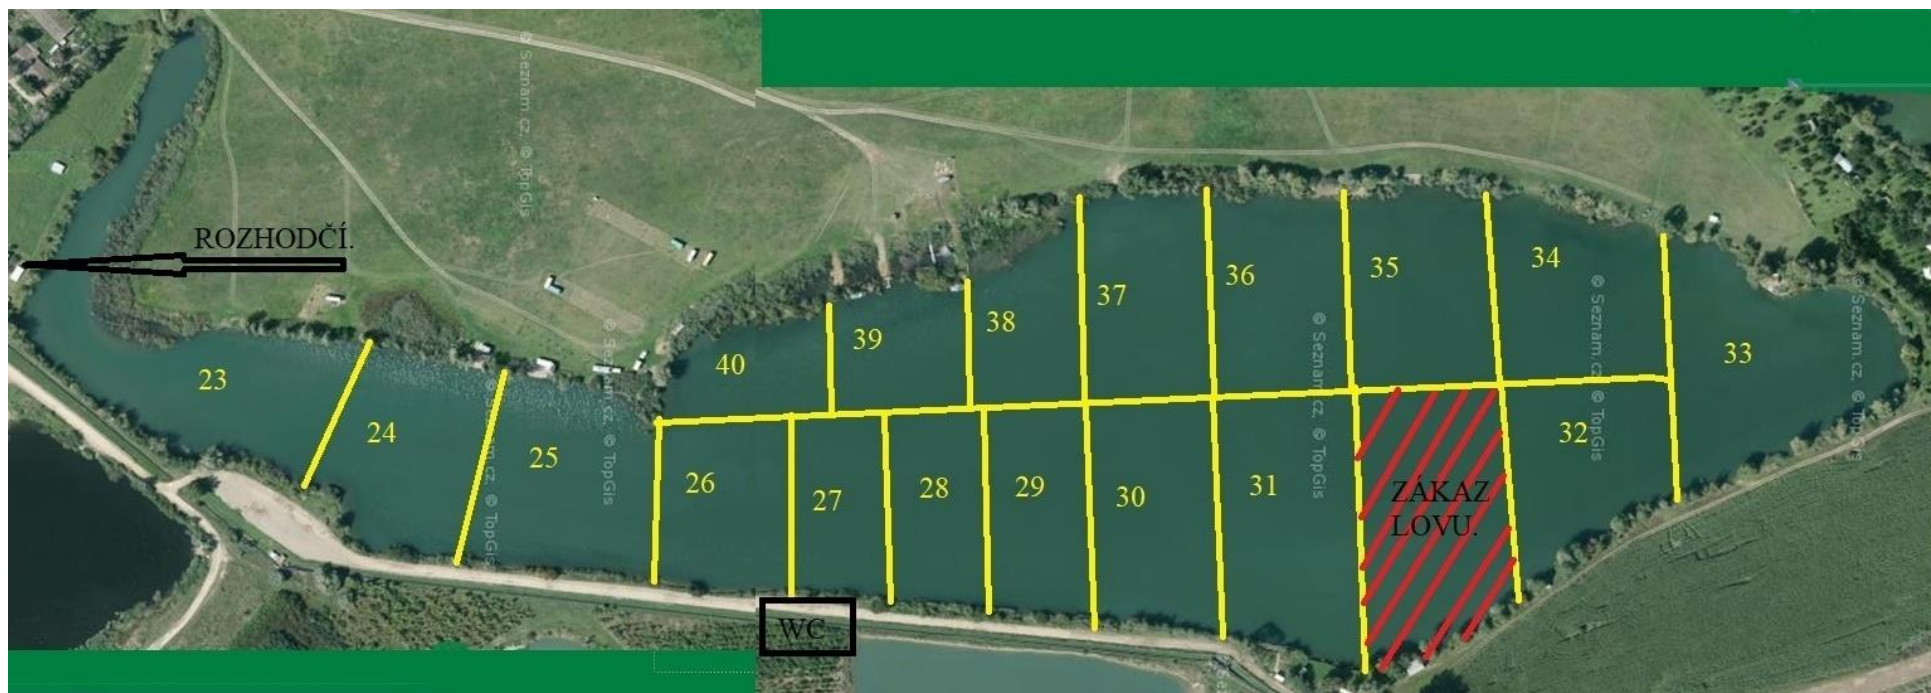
ROZHODČÍ.

23
24
25
40
39
38
37
36
35
34
33
26
27
28
29
30
31
32

ZÁKAZ LOVU.

WC

© Seznam.cz, © TopGis
© Seznam.cz, © TopGis
© Seznam.cz, © TopGis
© Seznam.cz, © TopGis
© Seznam.cz, © TopGis
© Seznam.cz, © TopGis